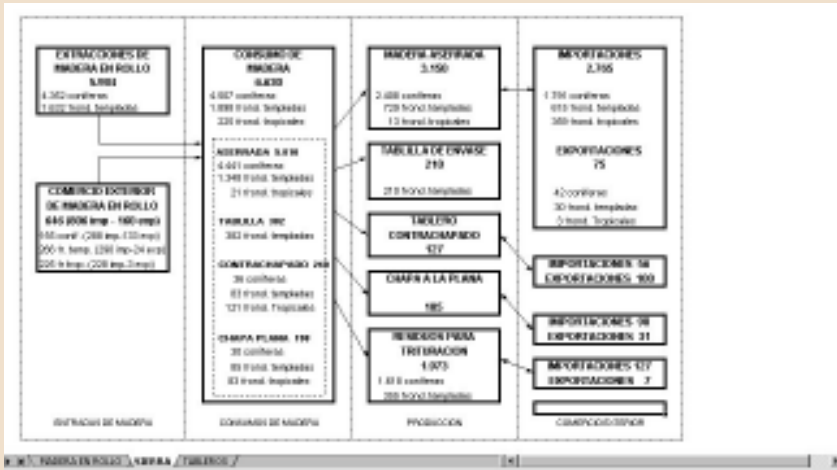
EXTRACCIONES DE MADERA EN ROLLO
5.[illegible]
4.362 coníferas
1.022 frond. templadas

COMERCIO EXTERIOR DE MADERA EN ROLLO
645 (806 imp - 160 exp)
160 coníf. (200 imp.-133 exp)
260 fr. temp. (280 imp.-24 exp)
226 fr trop. (228 imp.-3 exp)

CONSUMO DE MADERA
6.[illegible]
4.687 coníferas
1.090 frond. templadas
226 frond. tropicales

ASERRADA 5.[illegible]
4.621 coníferas
1.340 frond. templadas
21 frond. tropicales

TABLILLA 392
392 frond. templadas

CONTRACHAPADO 2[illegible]
36 coníferas
83 frond. templadas
121 frond. Tropicales

CHAPA PLANA 1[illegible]
36 coníferas
83 frond. templadas
83 frond. tropicales

MADERA ASERRADA
3.150
2.408 coníferas
720 frond. templadas
13 frond. tropicales

TABLILLA DE ENVASE
210
210 frond. templadas

TABLERO CONTRACHAPADO
127

CHAPA A LA PLANA
185

RESIDUOS PARA TRITURACION
1.073
1.018 coníferas
300 frond. templadas

IMPORTACIONES
2.755
1.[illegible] coníferas
610 frond. templadas
300 frond. tropicales

EXPORTACIONES
75
42 coníferas
30 frond. templadas
3 frond. Tropicales

IMPORTACIONES 56
EXPORTACIONES 100

IMPORTACIONES 90
EXPORTACIONES 31

IMPORTACIONES 127
EXPORTACIONES 7

ENTRADAS DE MADERA
CONSUMOS DE MADERA
PRODUCCION
COMERCIO EXTERIOR

MADERA EN ROLLO / SIERRA / TABLEROS /